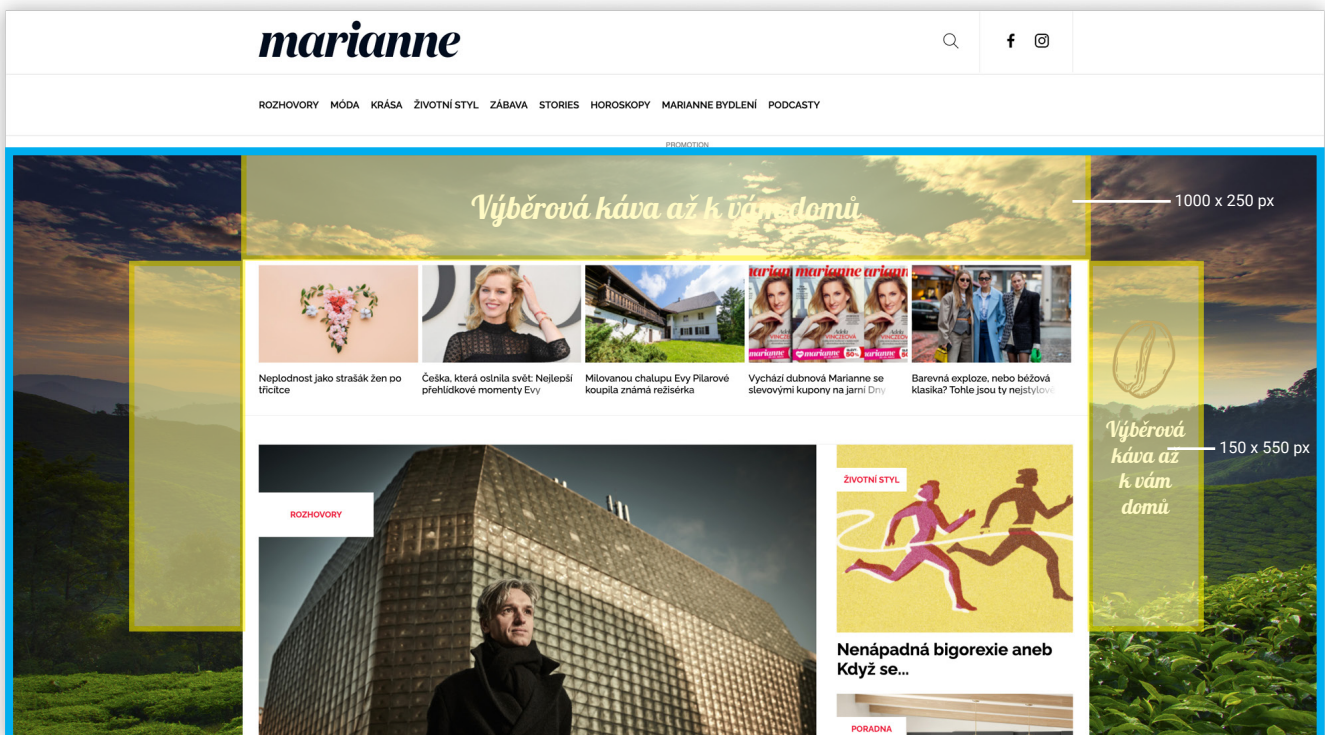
marianne

ROZHOVORY MÓDA KRÁSA ŽIVOTNÍ STYL ZÁBAVA STORIES HOROSKOPY MARIANNE BYDLENÍ PODCASTY

PROMOTION

Výběrová káva až k vám domů

1000 x 250 px

Neplodnost jako strašák žen po třicítce

Češka, která oslnila svět: Nejlepší přehlídkové momenty Evy

Milovanou chalupu Evy Pilarové koupila známá režisérka

Vychází dubnová Marianne se slevovými kupony na jarní Dny

Barevná exploze, nebo béžová klasika? Tohle jsou ty nejstylov

Výběrová káva až k vám domů

150 x 550 px

ROZHOVORY

ŽIVOTNÍ STYL

Nenápadná bigorexie aneb Když se...

PORADNA